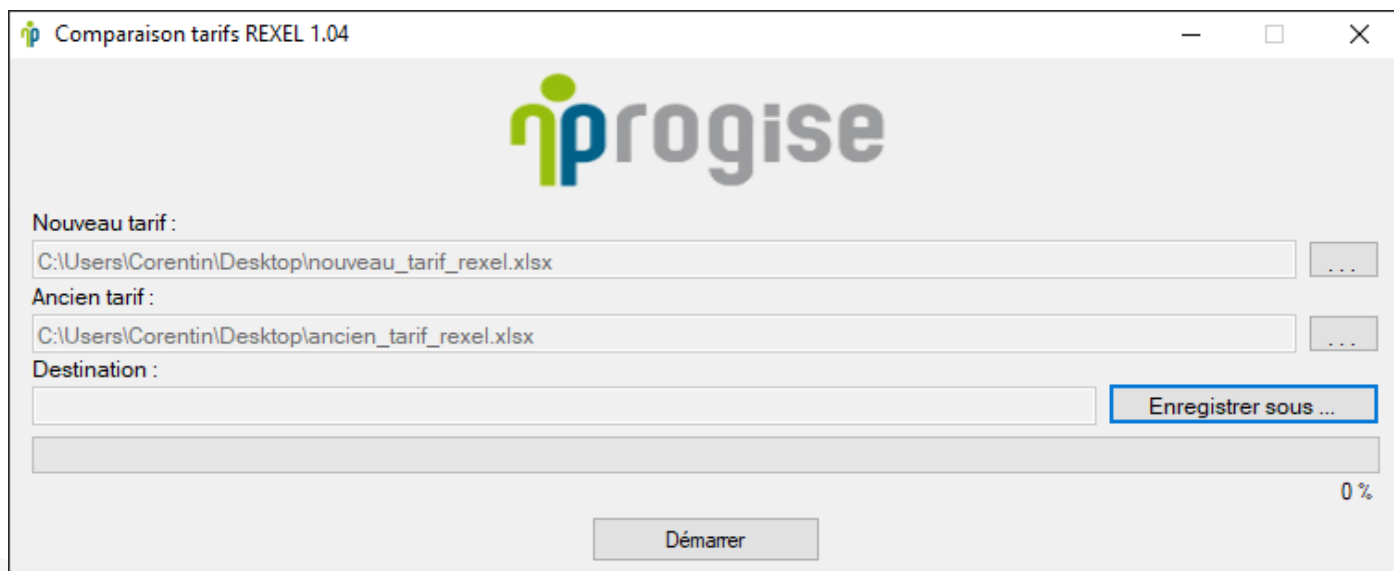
Comparaison tarifs REXEL 1.04

progise

Nouveau tarif :

C:\Users\Corentin\Desktop\nouveau_tarif_rexel.xlsx

...

Ancien tarif :

C:\Users\Corentin\Desktop\ancien_tarif_rexel.xlsx

...

Destination :

Enregistrer sous ...

0 %

Démarrer